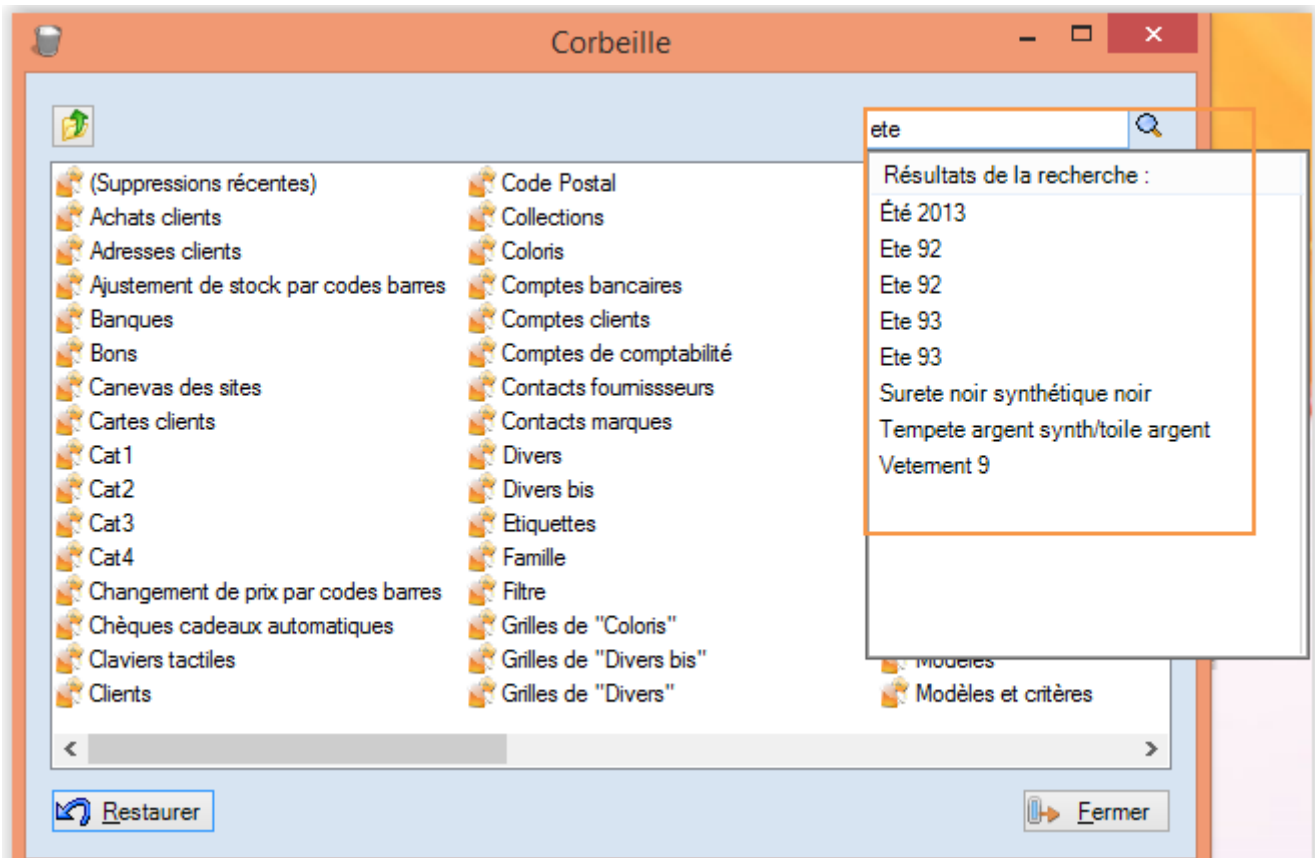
Corbeille

ete

Résultats de la recherche :
Été 2013
Ete 92
Ete 92
Ete 93
Ete 93
Surete noir synthétique noir
Tempete argent synth/toile argent
Vetement 9

(Suppressions récentes)
Achats clients
Adresses clients
Ajustement de stock par codes barres
Banques
Bons
Canevas des sites
Cartes clients
Cat1
Cat2
Cat3
Cat4
Changement de prix par codes barres
Chèques cadeaux automatiques
Claviers tactiles
Clients

Code Postal
Collections
Coloris
Comptes bancaires
Comptes clients
Comptes de comptabilité
Contacts fournissseurs
Contacts marques
Divers
Divers bis
Etiquettes
Famille
Filtre
Grilles de "Coloris"
Grilles de "Divers bis"
Grilles de "Divers"

Modèles
Modèles et critères

Restaurer
Fermer